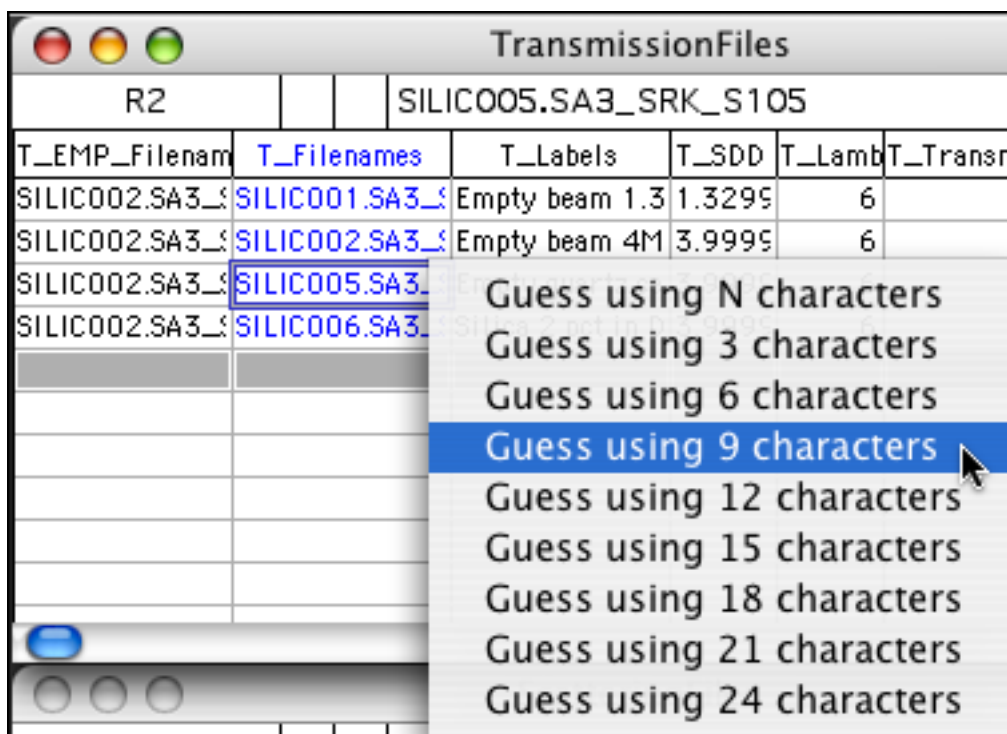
TransmissionFiles

R2 | | | SILIC005.SA3_SRK_S105

| T_EMP_Filenam | T_Filenames | T_Labels | T_SDD | T_Lamb | T_Transm |
|---|---|---|---|---|---|
| SILIC002.SA3_ | SILIC001.SA3_ | Empty beam 1.3 | 1.3299 | 6 | |
| SILIC002.SA3_ | SILIC002.SA3_ | Empty beam 4M | 3.9999 | 6 | |
| SILIC002.SA3_ | SILIC005.SA3_ | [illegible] | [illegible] | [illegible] | |
| SILIC002.SA3_ | SILIC006.SA3_ | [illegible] | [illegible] | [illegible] | |

Guess using N characters
Guess using 3 characters
Guess using 6 characters
Guess using 9 characters
Guess using 12 characters
Guess using 15 characters
Guess using 18 characters
Guess using 21 characters
Guess using 24 characters